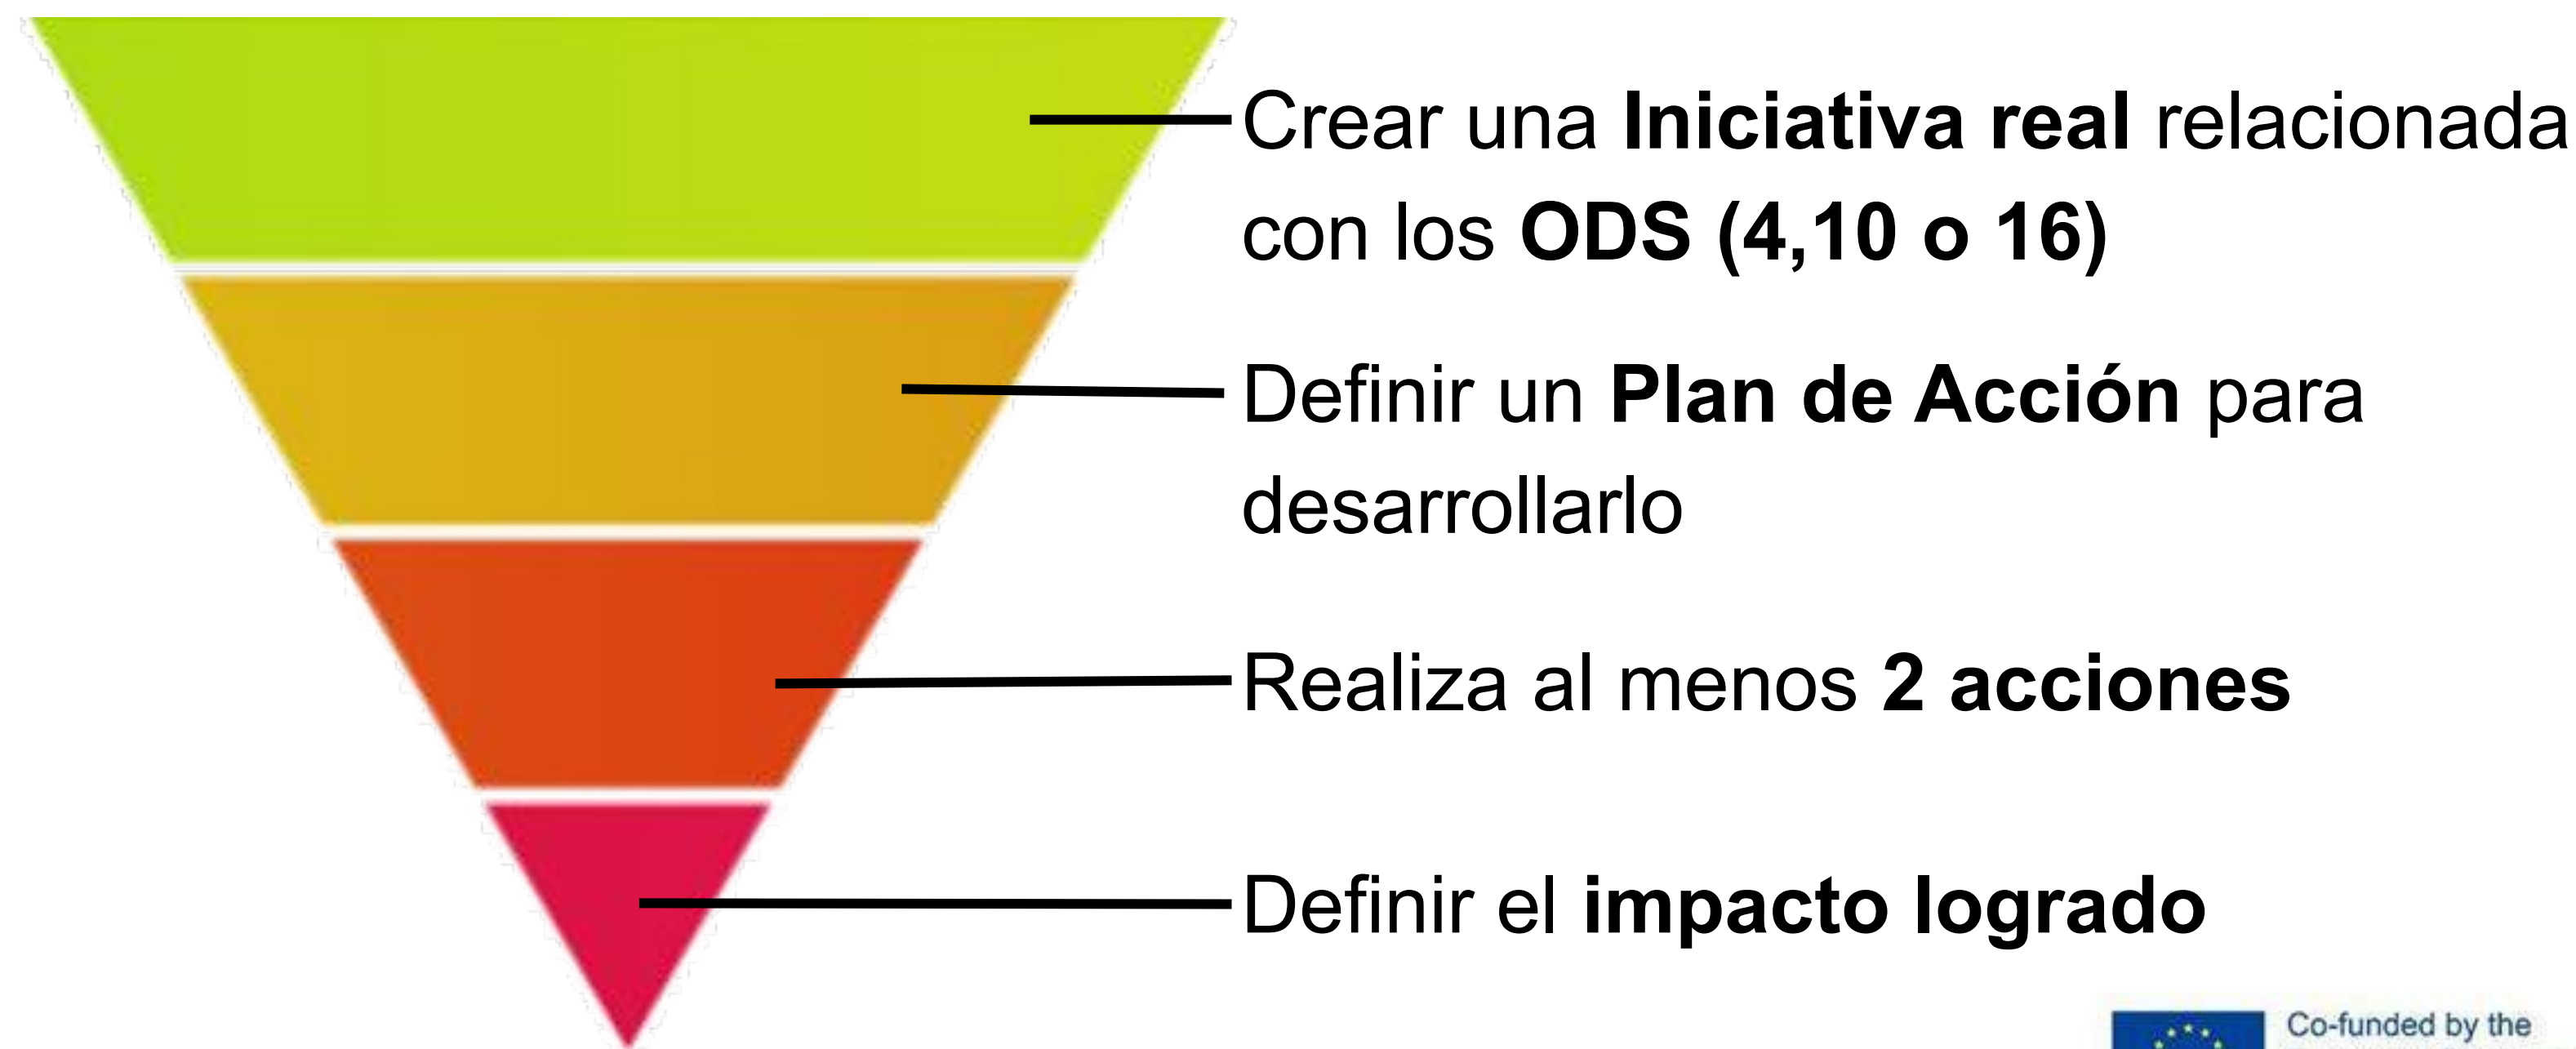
Crear una **Iniciativa real** relacionada con los **ODS (4,10 o 16)**

Definir un **Plan de Acción** para desarrollarlo

Realiza al menos **2 acciones**

Definir el **impacto logrado**

Co-funded by the